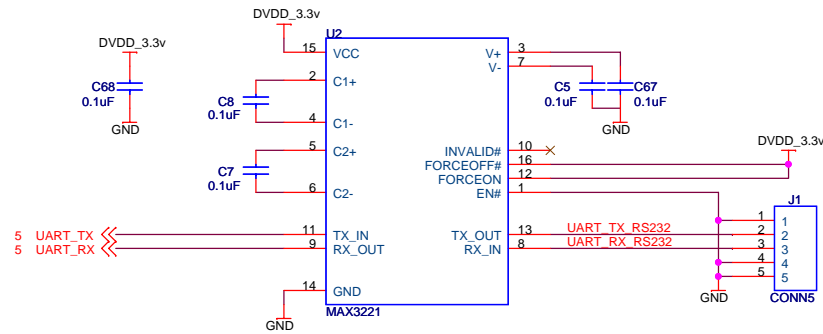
DVDD_3.3v

U2

15 VCC

2 C1+

4 C1-

5 C2+

6 C2-

11 TX_IN

9 RX_OUT

14 GND

MAX3221

3 V+

7 V-

10 INVALID#

16 FORCEOFF#

12 FORCEON

1 EN#

13 TX_OUT

8 RX_IN

DVDD_3.3v

C68
0.1uF

GND

C8
0.1uF

C7
0.1uF

C5
0.1uF

C67
0.1uF

GND

DVDD_3.3v

5 UART_TX

5 UART_RX

UART_TX_RS232

UART_RX_RS232

GND

GND

J1

1 1

2 2

3 3

4 4

5 5

CONN5